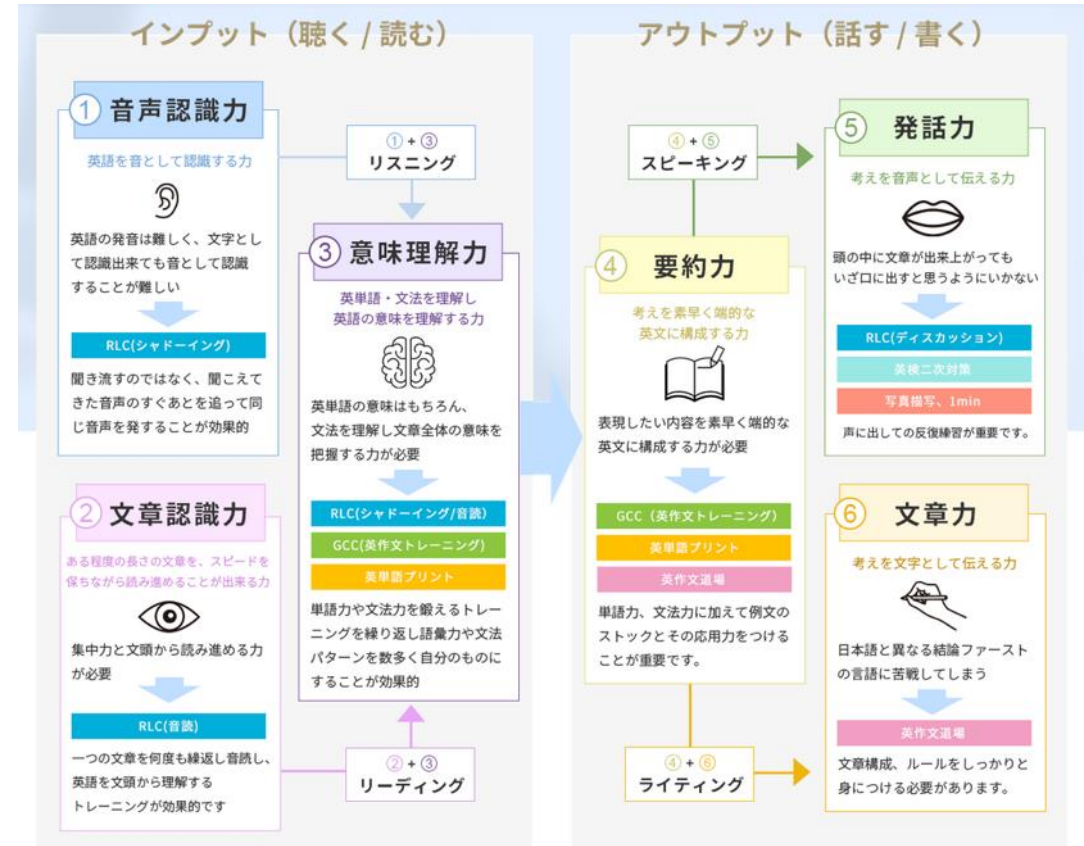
インプット（聴く / 読む）

① 音声認識力

英語を音として認識する力

英語の発音は難しく、文字として認識出来ても音として認識することが難しい

RLC(シャドーイング)

聞き流すのではなく、聞こえてきた音声のすぐあとを追って同じ音声を発することが効果的

①＋③
リスニング

③ 意味理解力

英単語・文法を理解し英語の意味を理解する力

英単語の意味はもちろん、文法を理解し文章全体の意味を把握する力が必要

RLC(シャドーイング/音読)

GCC(英作文トレーニング)

英単語プリント

単語力や文法力を鍛えるトレーニングを繰り返し語彙力や文法パターンを数多く自分のものにすることが効果的

② 文章認識力

ある程度の長さの文章を、スピードを保ちながら読み進めることが出来る力

集中力と文頭から読み進める力が必要

RLC(音読)

一つの文章を何度も繰返し音読し、英語を文頭から理解するトレーニングが効果的です

②＋③
リーディング

アウトプット（話す / 書く）

④＋⑤
スピーキング

⑤ 発話力

考えを音声として伝える力

頭の中に文章が出来上がってもいざ口に出すと思うようにいかない

RLC(ディスカッション)

英検二次対策

写真描写、1min

声に出しての反復練習が重要です。

④ 要約力

考えを素早く端的な英文に構成する力

表現したい内容を素早く端的な英文に構成する力が必要

GCC（英作文トレーニング）

英単語プリント

英作文道場

単語力、文法力に加えて例文のストックとその応用力をつけることが重要です。

④＋⑥
ライティング

⑥ 文章力

考えを文字として伝える力

日本語と異なる結論ファーストの言語に苦戦してしまう

英作文道場

文章構成、ルールをしっかりと身につける必要があります。